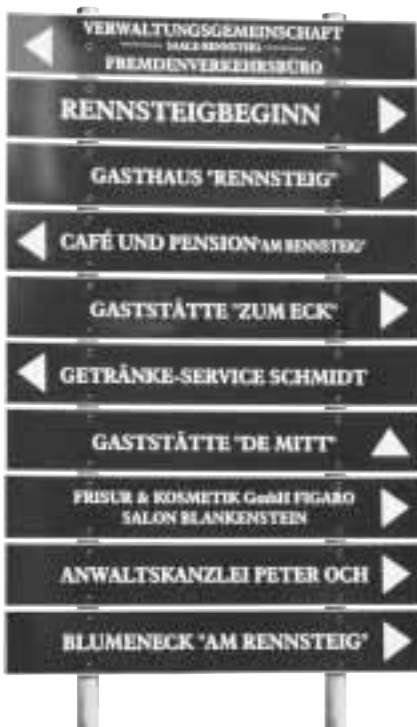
VERWALTUNGSGEMEINSCHAFT
SAALE-RENNSTEIG
FREMDENVERKEHRSBÜRO

RENNSTEIGBEGINN

GASTHAUS "RENNSTEIG"

CAFÉ UND PENSION "AM RENNSTEIG"

GASTSTÄTTE "ZUM ECK"

GETRÄNKE-SERVICE SCHMIDT

GASTSTÄTTE "DE MITT"

FRISUR & KOSMETIK GmbH FIGARO
SALON BLANKENSTEIN

ANWALTSKANZLEI PETER OCH

BLUMENECK "AM RENNSTEIG"